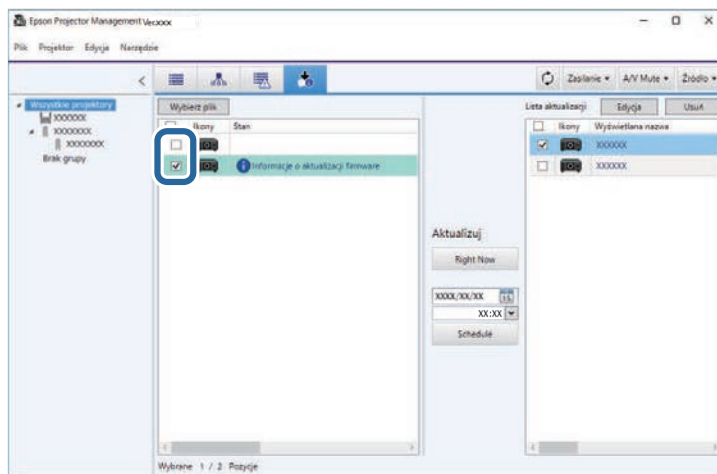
Epson Projector Management Ver.xxxx

Plik Projektor Edycja Narzędzie

Zasilanie A/V Mute Źródło

Wszystkie projektory
XXXXXX
XXXXXXX
XXXXXXX
Brak grupy

Wybierz plik

| | Ikony | Stan |
|---|---|---|
| ☐ | | |
| ☑ | | Informacje o aktualizacji firmware |

Aktualizuj

Right Now

XXXX/XX/XX

XX:XX

Schedule

Lista aktualizacji Edycja Usuń

| | Ikony | Wyświetlana nazwa |
|---|---|---|
| ☑ | | XXXXXX |
| ☐ | | XXXXXX |

Wybrane 1 / 2 Pozycje